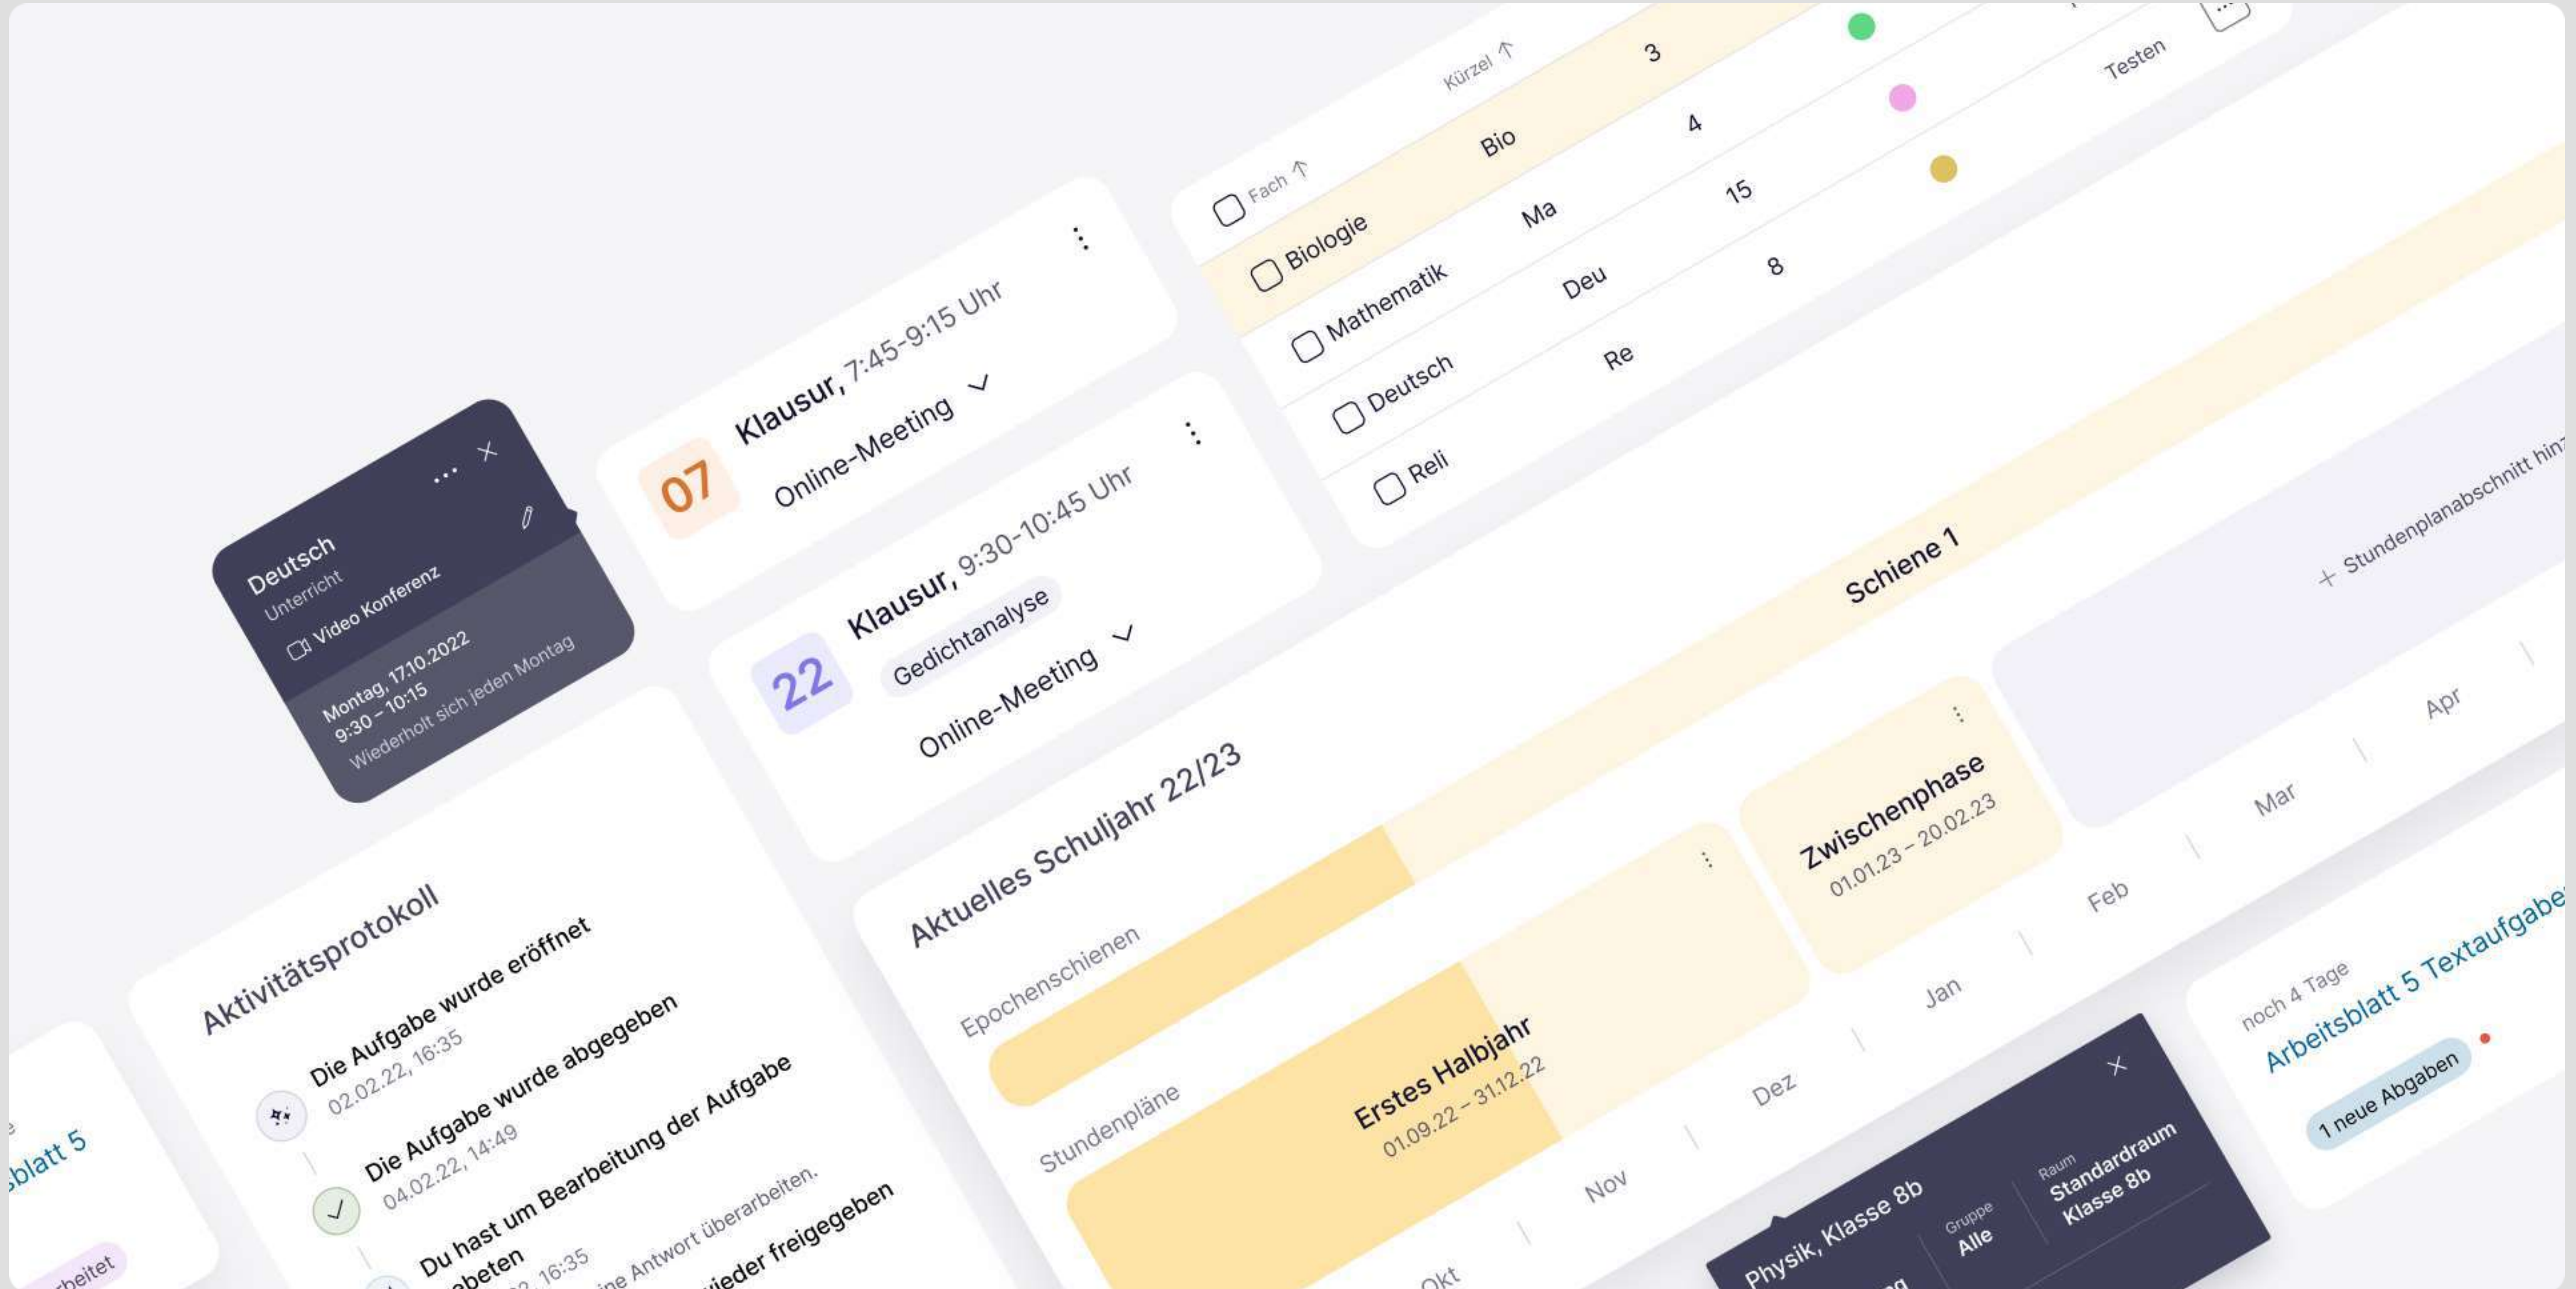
Fach ↑
Kürzel ↑

Biologie
Bio
3

Mathematik
Ma
4

Deutsch
Deu
15

Reli
Re
8

Testen

Deutsch
Unterricht
Video Konferenz
Montag, 17.10.2022
9:30 – 10:15
Wiederholt sich jeden Montag

07
Klausur, 7:45-9:15 Uhr
Online-Meeting

22
Klausur, 9:30-10:45 Uhr
Gedichtanalyse
Online-Meeting

Aktuelles Schuljahr 22/23
Epochenschienen
Schiene 1
Stundenpläne
Erstes Halbjahr
01.09.22 – 31.12.22
Zwischenphase
01.01.23 – 20.02.23
+ Stundenplanabschnitt hin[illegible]
Okt
Nov
Dez
Jan
Feb
Mar
Apr

Physik, Klasse 8b
Gruppe
Alle
Raum
Standardraum Klasse 8b

noch 4 Tage
Arbeitsblatt 5 Textaufgabe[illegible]
1 neue Abgaben

Aktivitätsprotokoll
Die Aufgabe wurde eröffnet
02.02.22, 16:35
Die Aufgabe wurde abgegeben
04.02.22, 14:49
Du hast um Bearbeitung der Aufgabe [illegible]beten
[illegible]2, 16:35
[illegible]ne Antwort überarbeiten.
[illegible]ieder freigegeben

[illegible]blatt 5
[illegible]rbeitet